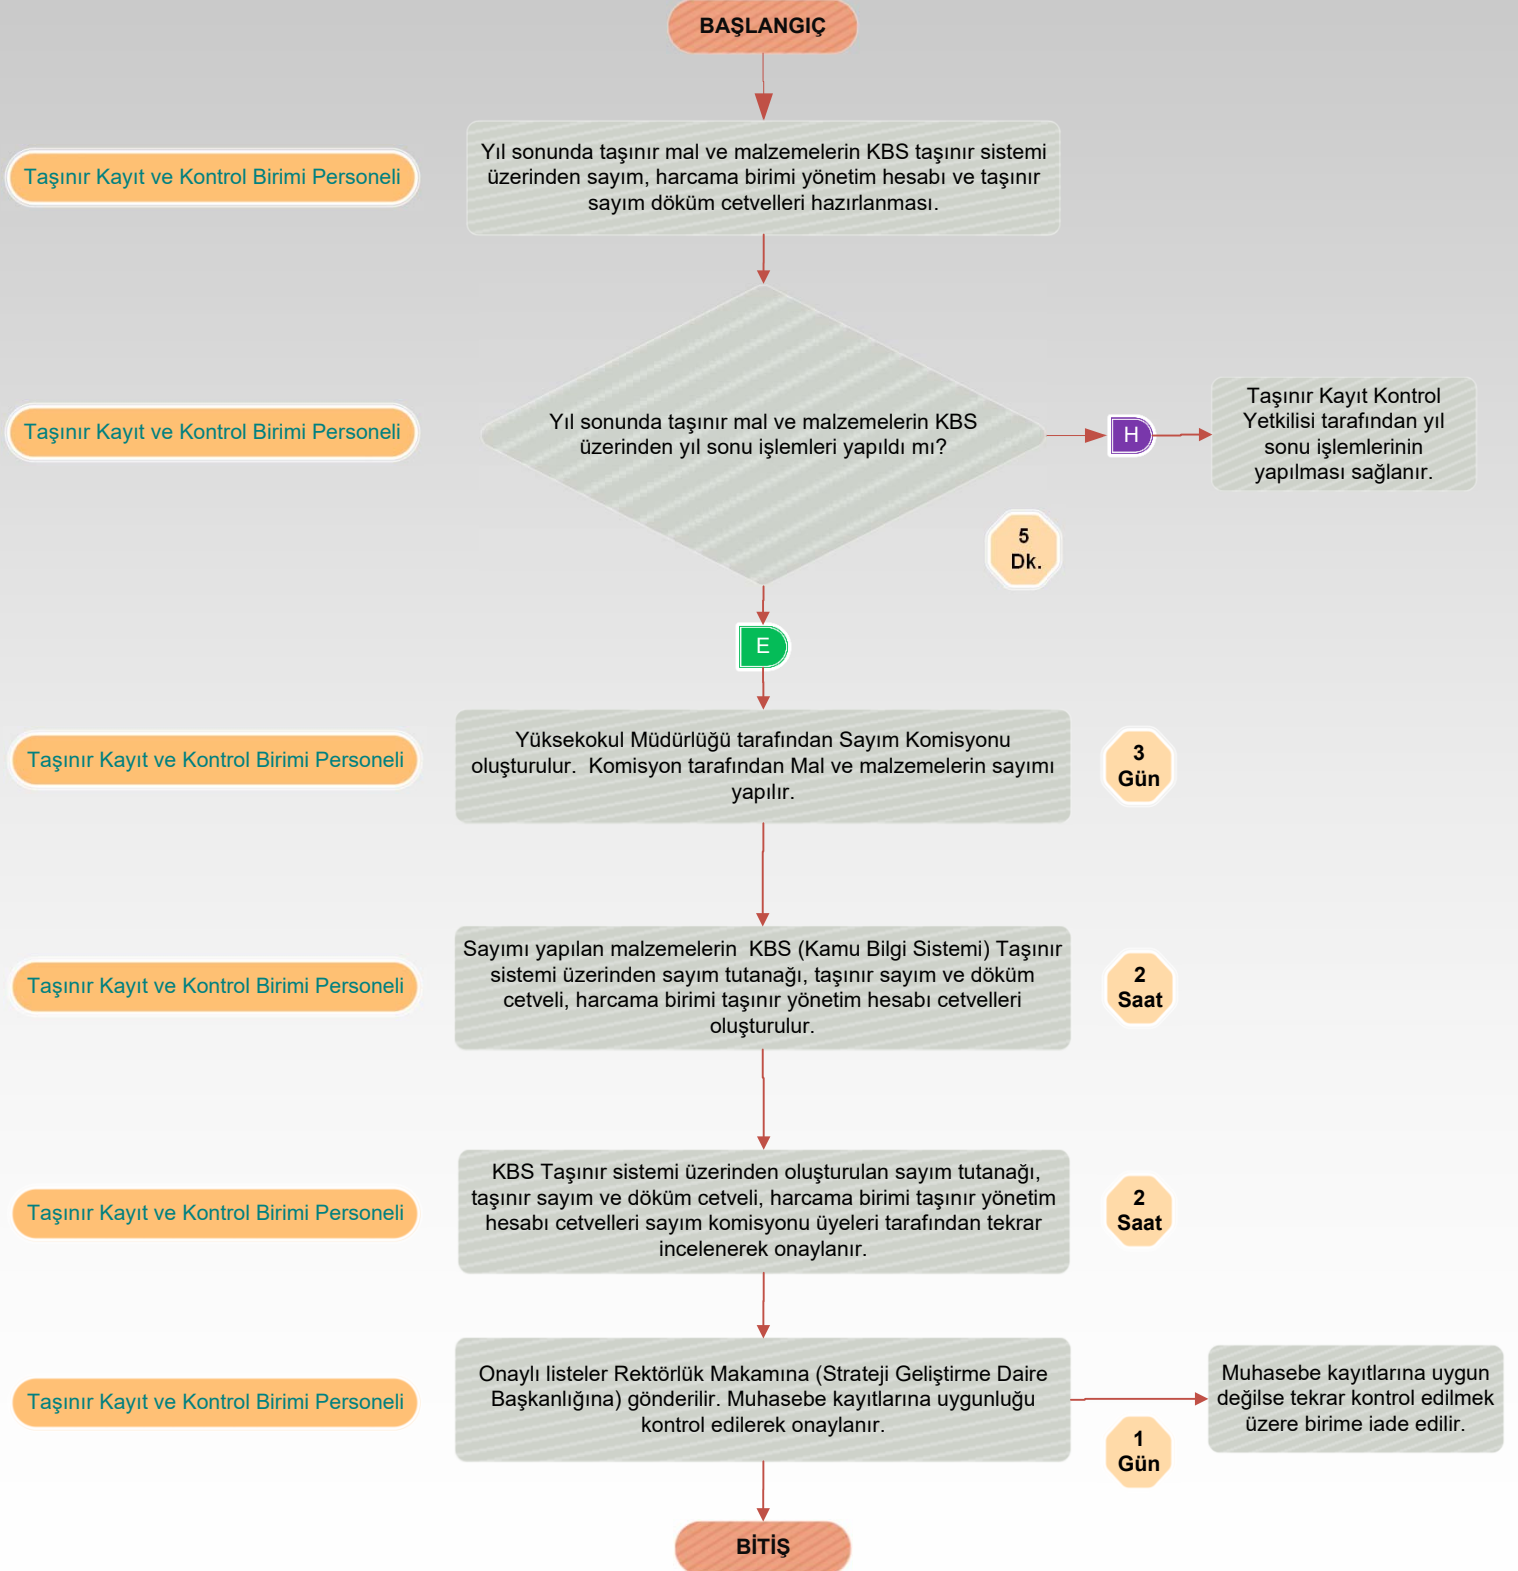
BAŞLANGIÇ

Taşınır Kayıt ve Kontrol Birimi Personeli

Yıl sonunda taşınır mal ve malzemelerin KBS taşınır sistemi üzerinden sayım, harcama birimi yönetim hesabı ve taşınır sayım döküm cetvelleri hazırlanması.

Taşınır Kayıt ve Kontrol Birimi Personeli

Yıl sonunda taşınır mal ve malzemelerin KBS üzerinden yıl sonu işlemleri yapıldı mı?

H

Taşınır Kayıt Kontrol Yetkilisi tarafından yıl sonu işlemlerinin yapılması sağlanır.

5 Dk.

E

Taşınır Kayıt ve Kontrol Birimi Personeli

Yüksekokul Müdürlüğü tarafından Sayım Komisyonu oluşturulur. Komisyon tarafından Mal ve malzemelerin sayımı yapılır.

3 Gün

Taşınır Kayıt ve Kontrol Birimi Personeli

Sayımı yapılan malzemelerin KBS (Kamu Bilgi Sistemi) Taşınır sistemi üzerinden sayım tutanağı, taşınır sayım ve döküm cetveli, harcama birimi taşınır yönetim hesabı cetvelleri oluşturulur.

2 Saat

Taşınır Kayıt ve Kontrol Birimi Personeli

KBS Taşınır sistemi üzerinden oluşturulan sayım tutanağı, taşınır sayım ve döküm cetveli, harcama birimi taşınır yönetim hesabı cetvelleri sayım komisyonu üyeleri tarafından tekrar incelenerek onaylanır.

2 Saat

Taşınır Kayıt ve Kontrol Birimi Personeli

Onaylı listeler Rektörlük Makamına (Strateji Geliştirme Daire Başkanlığına) gönderilir. Muhasebe kayıtlarına uygunluğu kontrol edilerek onaylanır.

Muhasebe kayıtlarına uygun değilse tekrar kontrol edilmek üzere birime iade edilir.

1 Gün

BİTİŞ